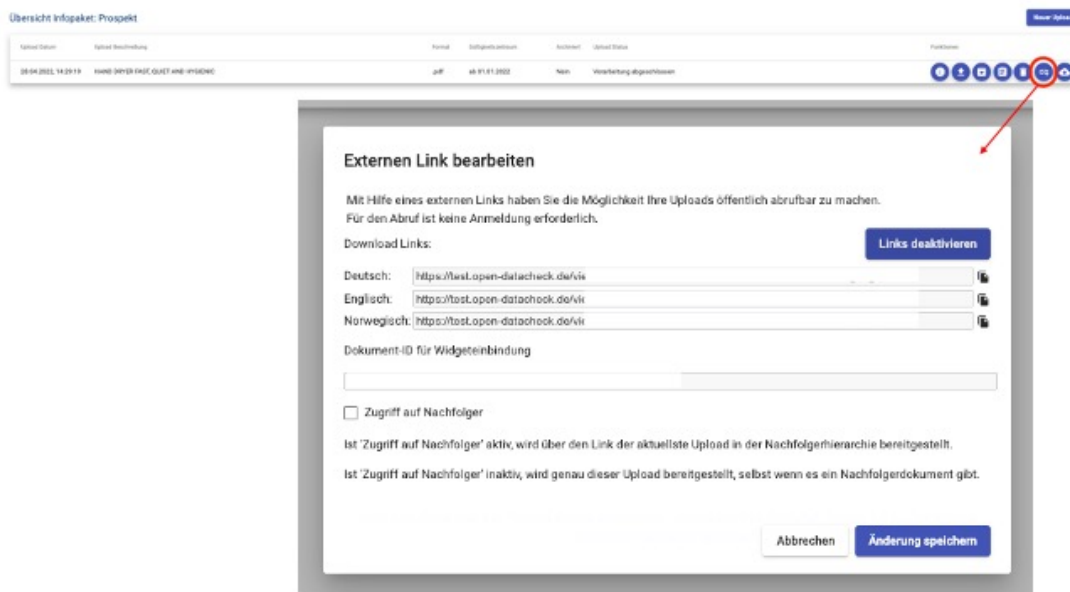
Übersicht Infopaket: Prospekt

Neuer Upload

| Upload Datum | Upload Beschreibung | Format | Gültigkeitsdatum | Archiviert | Upload Status | Funktionen |
|---|---|---|---|---|---|---|
| 28.04.2022, 14:29:19 | HAND DRYER FAST, QUIET AND HYGIENIC | .pdf | ab 01.01.2022 | Nein | Verarbeitung abgeschlossen | |

Externen Link bearbeiten

Mit Hilfe eines externen Links haben Sie die Möglichkeit Ihre Uploads öffentlich abrufbar zu machen.
Für den Abruf ist keine Anmeldung erforderlich.

Download Links:

Links deaktivieren

Deutsch: https://test.open-datacheck.de/vie

Englisch: https://test.open-datacheck.de/vie

Norwegisch: https://test.open-datacheck.de/vie

Dokument-ID für Widgeteinbindung

Zugriff auf Nachfolger

Ist 'Zugriff auf Nachfolger' aktiv, wird über den Link der aktuellste Upload in der Nachfolgerhierarchie bereitgestellt.

Ist 'Zugriff auf Nachfolger' inaktiv, wird genau dieser Upload bereitgestellt, selbst wenn es ein Nachfolgerdokument gibt.

Abbrechen

Änderung speichern